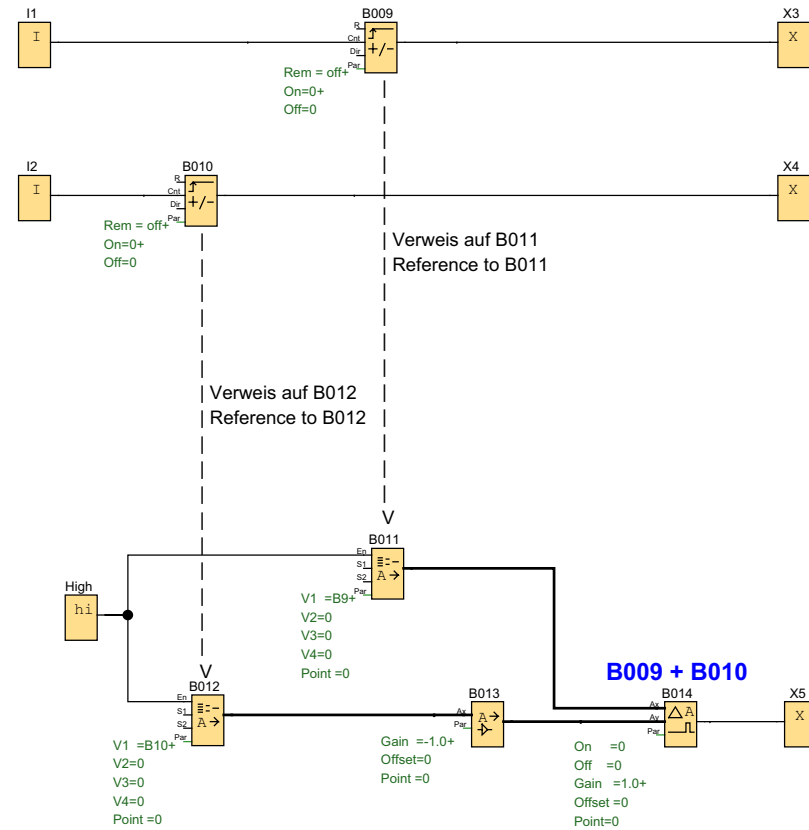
I1
I
B009
R
Cnt
Dir
Par
+/-
Rem = off+
On=0+
Off=0
X3
X

I2
I
B010
R
Cnt
Dir
Par
+/-
Rem = off+
On=0+
Off=0
X4
X

Verweis auf B011
Reference to B011

Verweis auf B012
Reference to B012

V
B011
En
S1
S2
Par
A →
V1 =B9+
V2=0
V3=0
V4=0
Point =0

High
hi

V
B012
En
S1
S2
Par
A →
V1 =B10+
V2=0
V3=0
V4=0
Point =0

B013
Ax
Par
A →
Gain =-1.0+
Offset=0
Point =0

B009 + B010
B014
Ax
Ay
Par
△ A
On =0
Off =0
Gain =1.0+
Offset =0
Point=0

X5
X